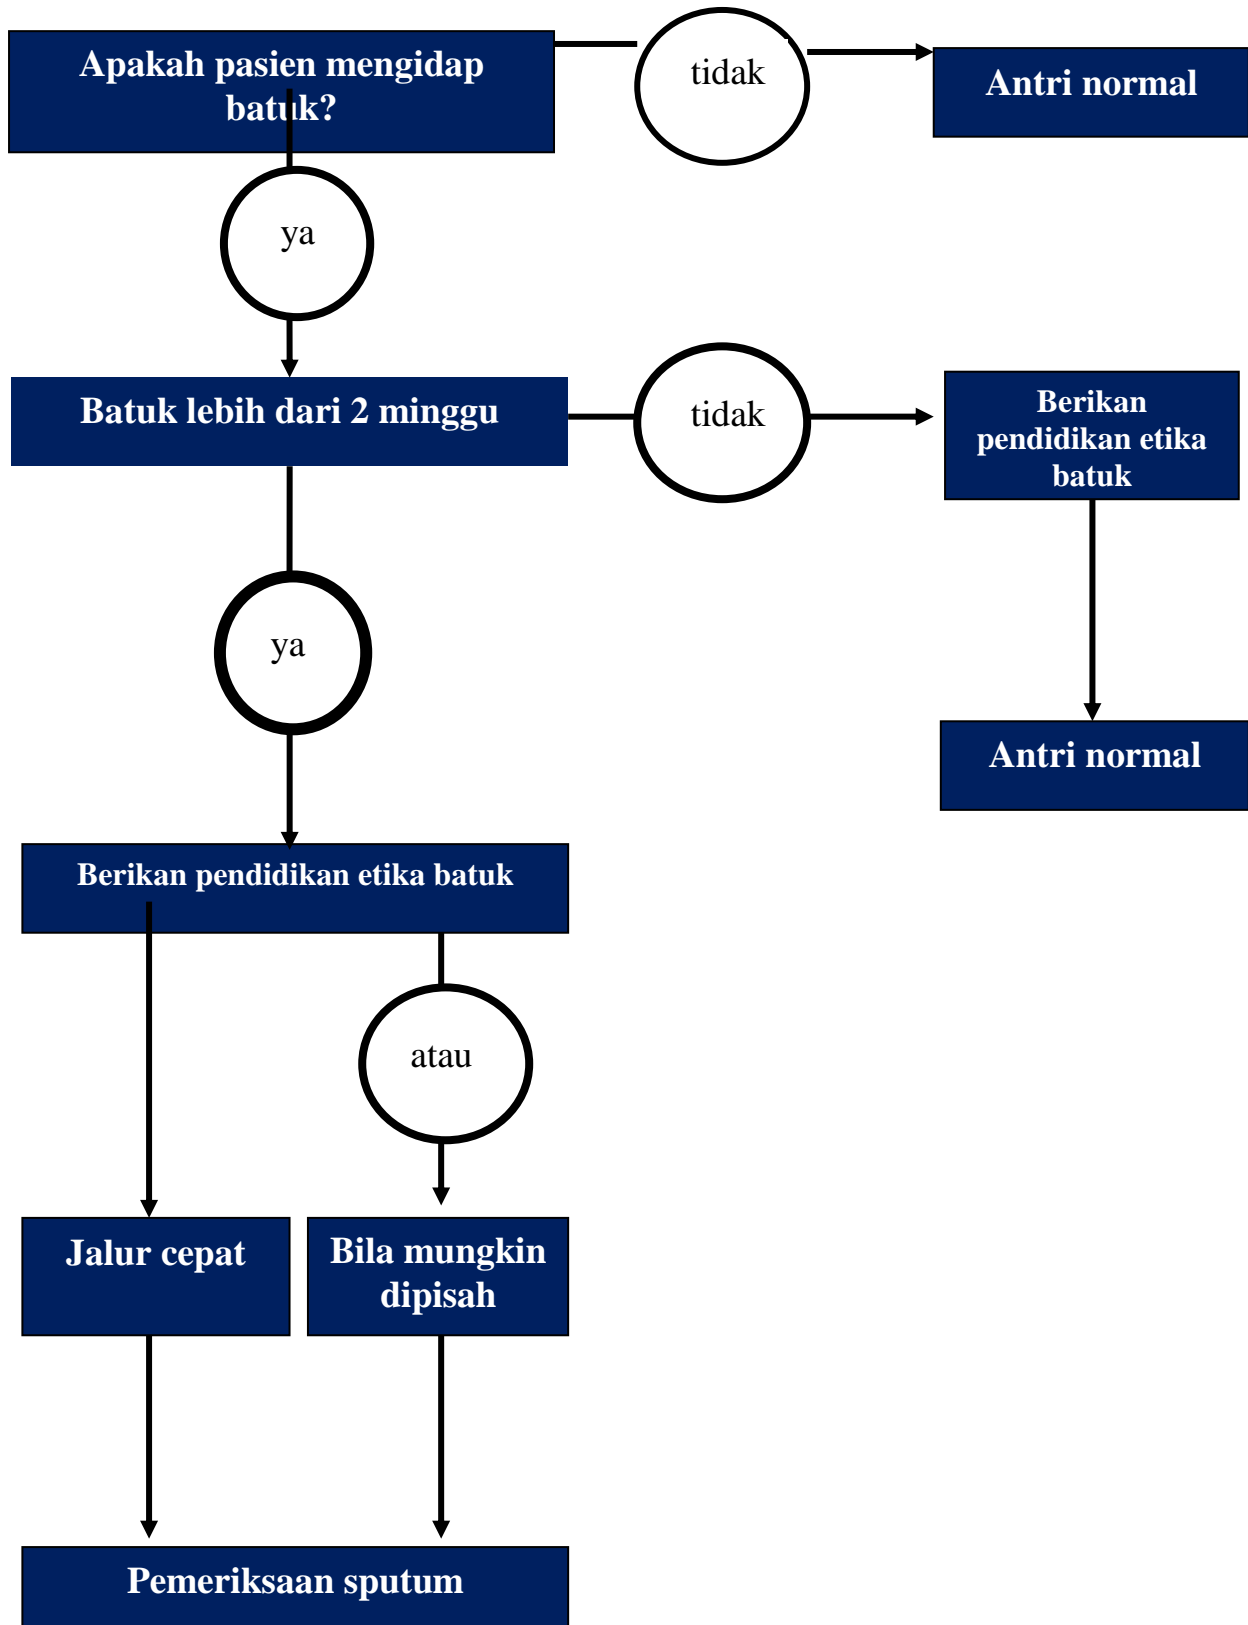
Apakah pasien mengidap batuk?

tidak

Antri normal

ya

Batuk lebih dari 2 minggu

tidak

Berikan pendidikan etika batuk

ya

Antri normal

Berikan pendidikan etika batuk

atau

Jalur cepat

Bila mungkin dipisah

Pemeriksaan sputum